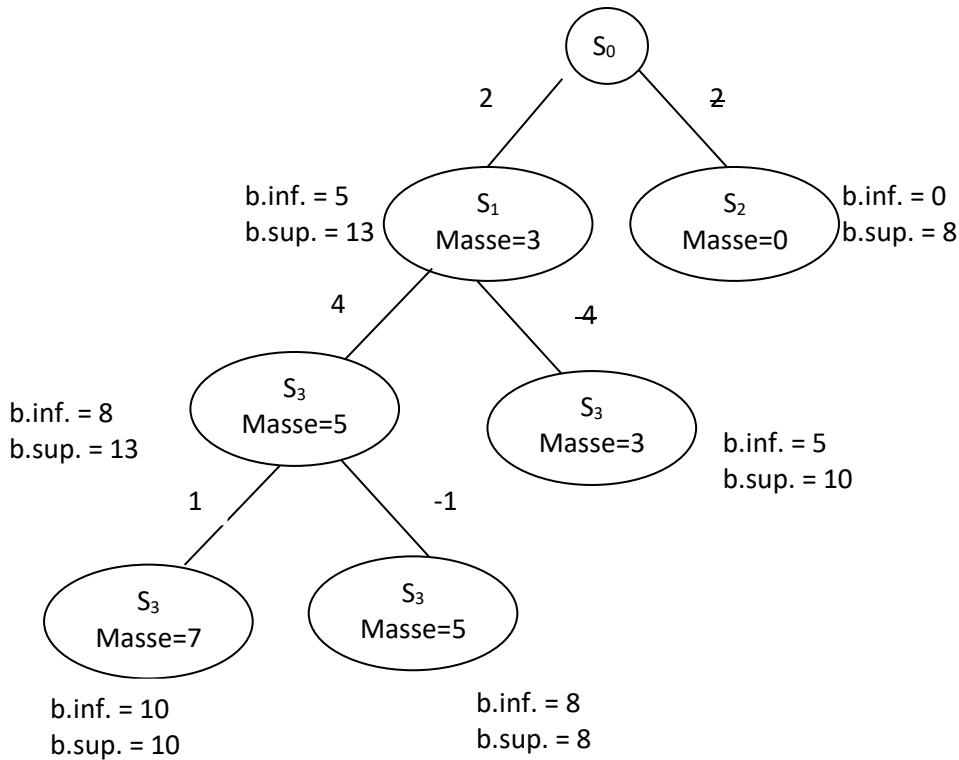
$S_0$

2

$\bar{2}$

b.inf. = 5
b.sup. = 13

$S_1$
Masse=3

$S_2$
Masse=0

b.inf. = 0
b.sup. = 8

4

$\bar{4}$

b.inf. = 8
b.sup. = 13

$S_3$
Masse=5

$S_3$
Masse=3

b.inf. = 5
b.sup. = 10

1

-1

$S_3$
Masse=7

$S_3$
Masse=5

b.inf. = 10
b.sup. = 10

b.inf. = 8
b.sup. = 8